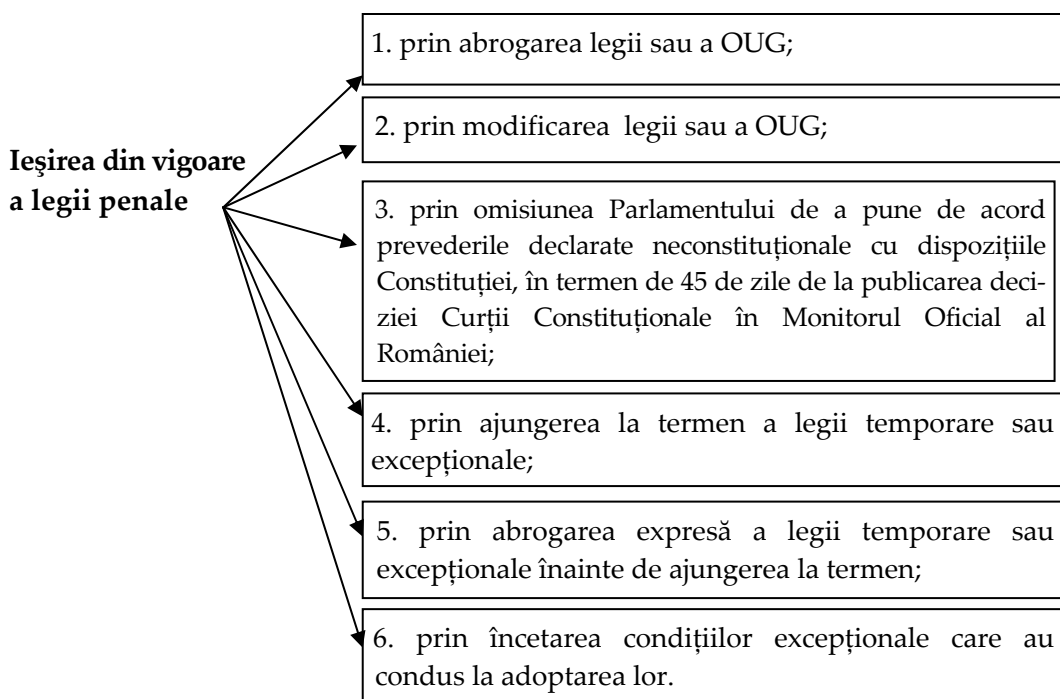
Ieşirea din vigoare a legii penale

1. prin abrogarea legii sau a OUG;

2. prin modificarea legii sau a OUG;

3. prin omisiunea Parlamentului de a pune de acord prevederile declarate neconstituționale cu dispozițiile Constituției, în termen de 45 de zile de la publicarea deciziei Curții Constituționale în Monitorul Oficial al României;

4. prin ajungerea la termen a legii temporare sau excepționale;

5. prin abrogarea expresă a legii temporare sau excepționale înainte de ajungerea la termen;

6. prin încetarea condițiilor excepționale care au condus la adoptarea lor.